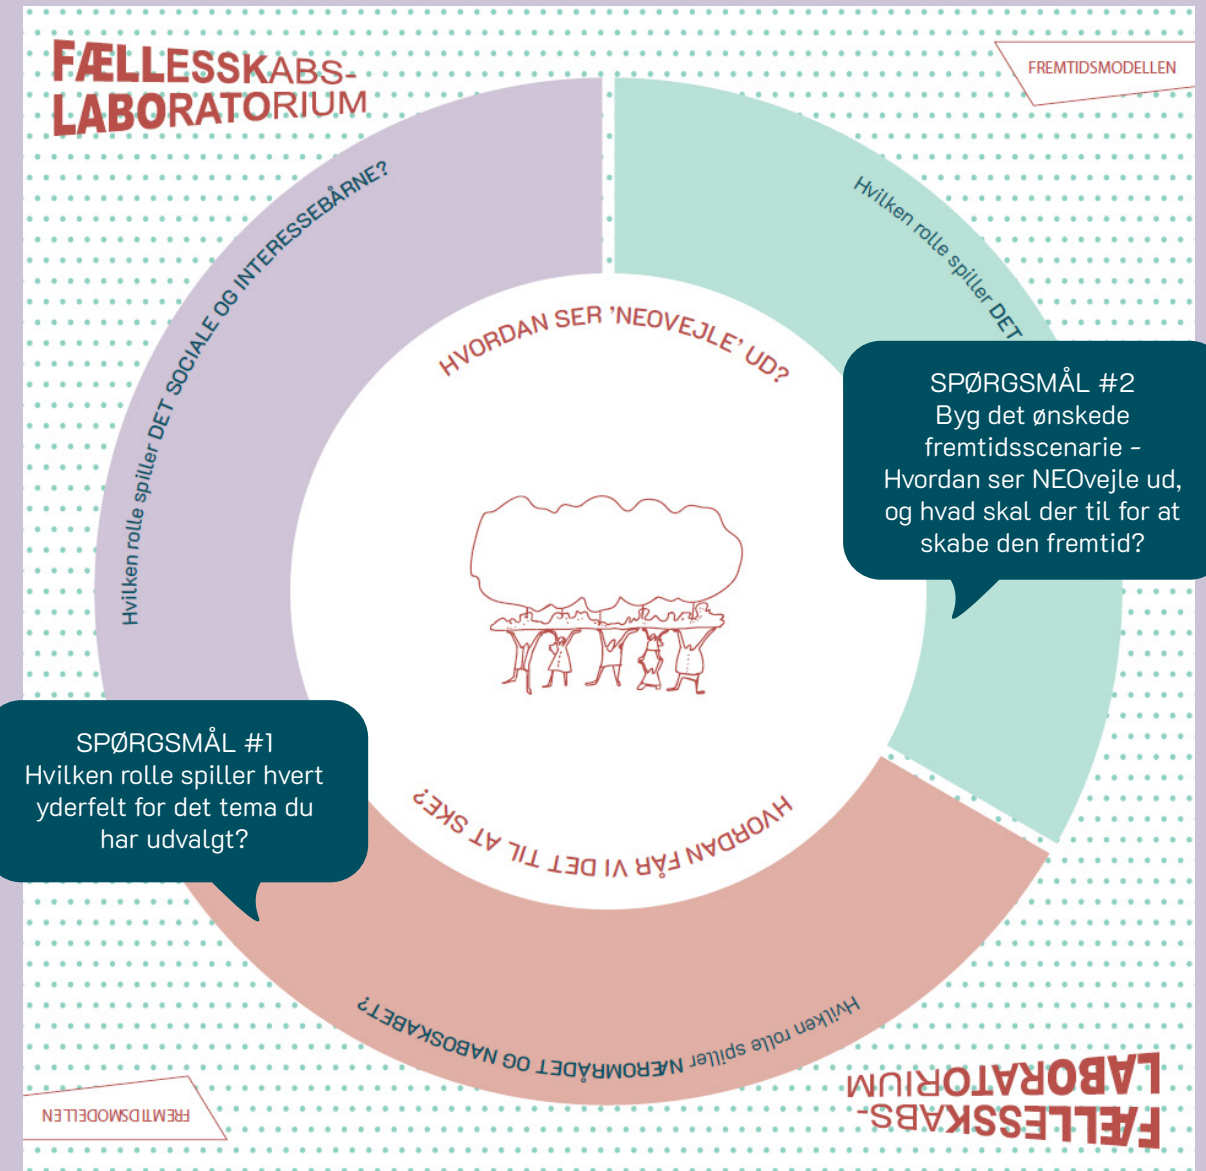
FÆLLESSKABS-
LABORATORIUM

FREMTIDSMODELLEN

Hvilken rolle spiller DET SOCIALE OG INTERESSEBÅRNE?

Hvilken rolle spiller DET

HVORDAN SER 'NEOVEJLE' UD?

SPØRGSMÅL #2
Byg det ønskede fremtidsscenarie – Hvordan ser NEOvejle ud, og hvad skal der til for at skabe den fremtid?

SPØRGSMÅL #1
Hvilken rolle spiller hvert yderfelt for det tema du har udvalgt?

HVORDAN FÅR VI DET TIL AT SKE?

Hvilken rolle spiller NÆROMRÅDET OG NABOSKABET?

FREMTIDSMODELLEN

FÆLLESSKABS-
LABORATORIUM